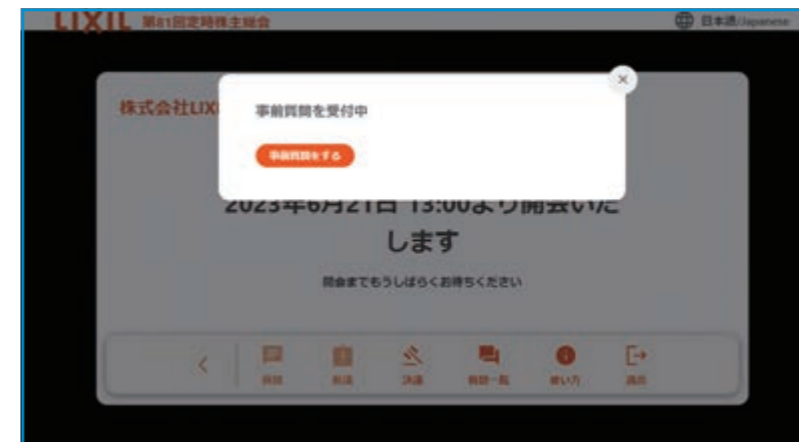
LIXIL 第81回定時株主総会

日本語/Japanese

株式会社LIXI

事前質問を受付中

事前質問をする

×

2023年6月21日 13:00より開会いたします

開会までもうしばらくお待ちください

<

質問

動議

決議

質問一覧

使い方

退出